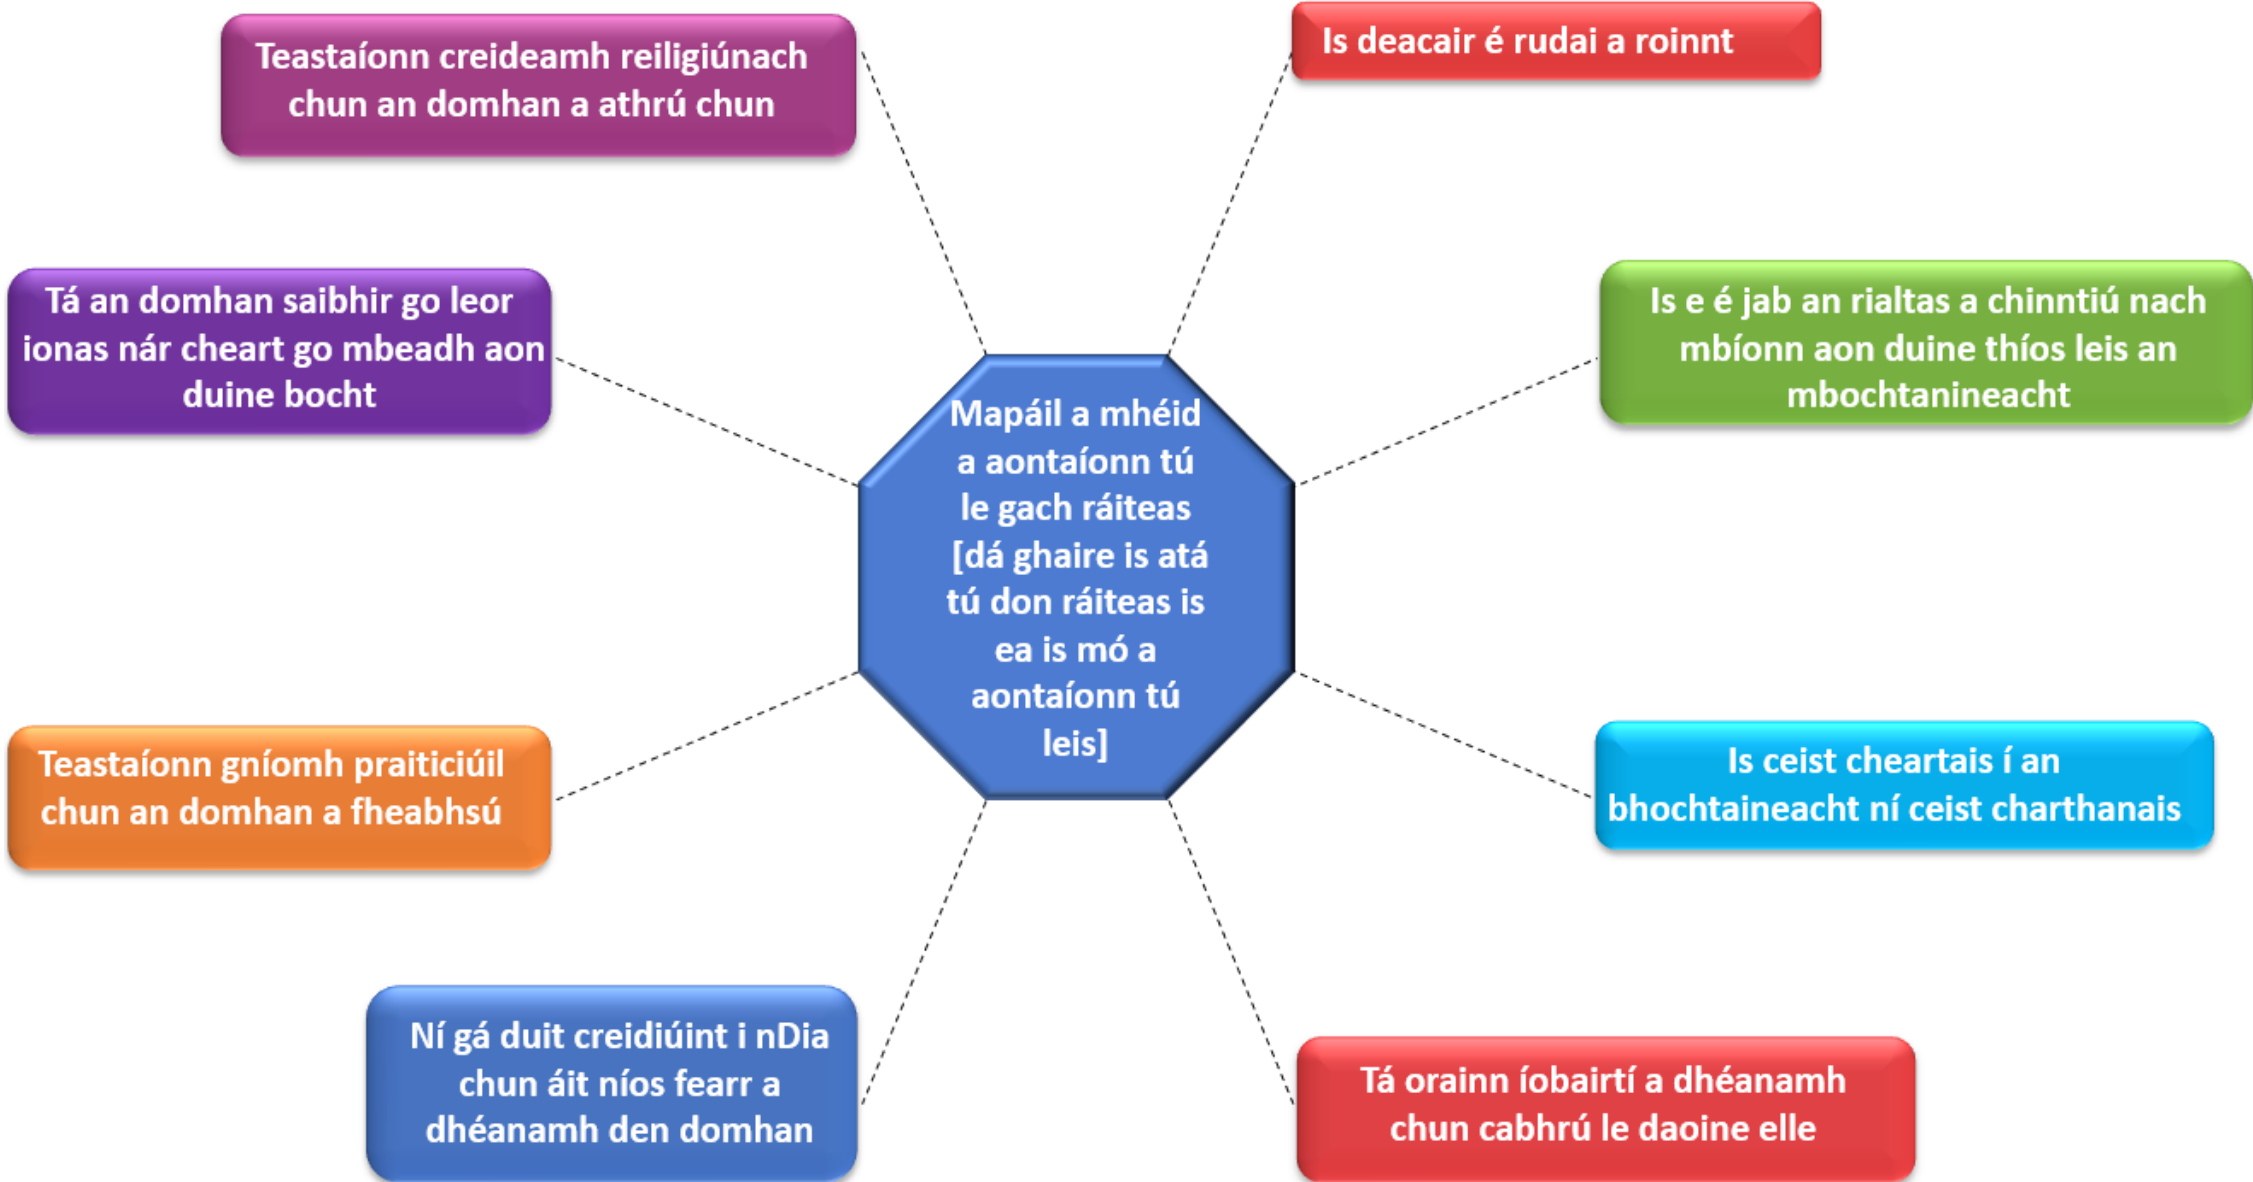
Teastaíonn creideamh reiligiúnach chun an domhan a athrú chun

Is deacair é rudai a roinnt

Tá an domhan saibhir go leor ionas nár cheart go mbeadh aon duine bocht

Is e é jab an rialtas a chinntiú nach mbíonn aon duine thíos leis an mbochtanineacht

Mapáil a mhéid a aontaíonn tú le gach ráiteas [dá ghaire is atá tú don ráiteas is ea is mó a aontaíonn tú leis]

Teastaíonn gníomh praiticiúil chun an domhan a fheabhsú

Is ceist cheartais í an bhochtaineacht ní ceist charthanais

Ní gá duit creidiúint i nDia chun áit níos fearr a dhéanamh den domhan

Tá orainn íobairtí a dhéanamh chun cabhrú le daoine elle